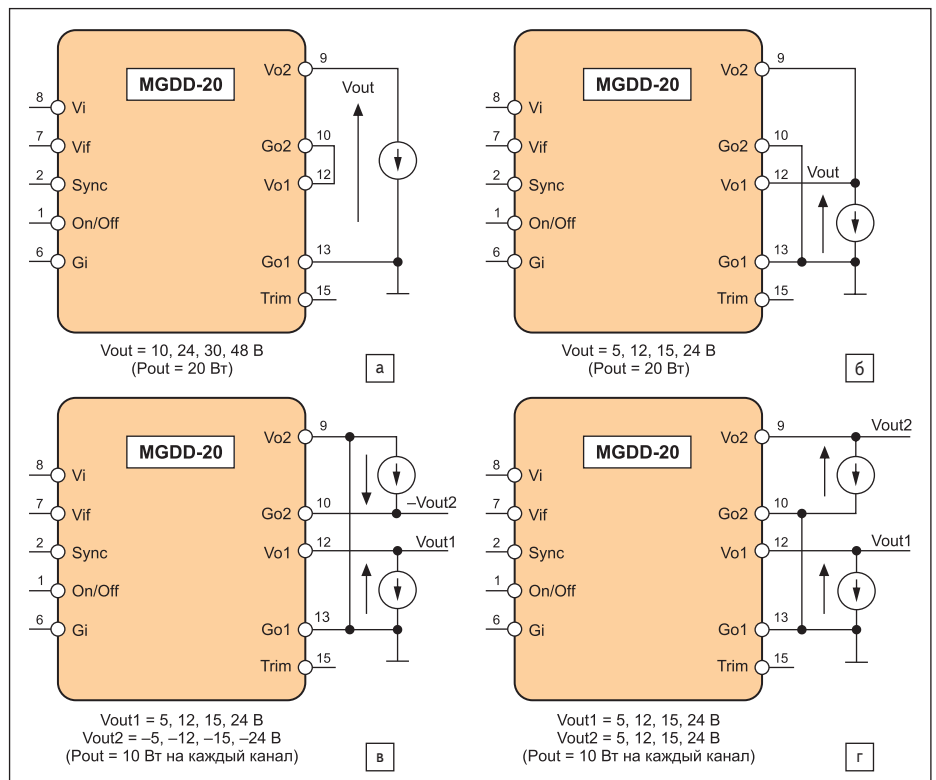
MGDD-20

8 Vi
7 Vif
2 Sync
1 On/Off
6 Gi

Vo2 9
Go2 10
Vo1 12
Go1 13
Trim 15

Vout

Vout = 10, 24, 30, 48 В
(Pout = 20 Вт)

а

MGDD-20

8 Vi
7 Vif
2 Sync
1 On/Off
6 Gi

Vo2 9
Go2 10
Vo1 12
Go1 13
Trim 15

Vout

Vout = 5, 12, 15, 24 В
(Pout = 20 Вт)

б

MGDD-20

8 Vi
7 Vif
2 Sync
1 On/Off
6 Gi

Vo2 9
Go2 10
Vo1 12
Go1 13
Trim 15

–Vout2
Vout1

Vout1 = 5, 12, 15, 24 В
Vout2 = –5, –12, –15, –24 В
(Pout = 10 Вт на каждый канал)

в

MGDD-20

8 Vi
7 Vif
2 Sync
1 On/Off
6 Gi

Vo2 9
Go2 10
Vo1 12
Go1 13
Trim 15

Vout2
Vout1

Vout1 = 5, 12, 15, 24 В
Vout2 = 5, 12, 15, 24 В
(Pout = 10 Вт на каждый канал)

г